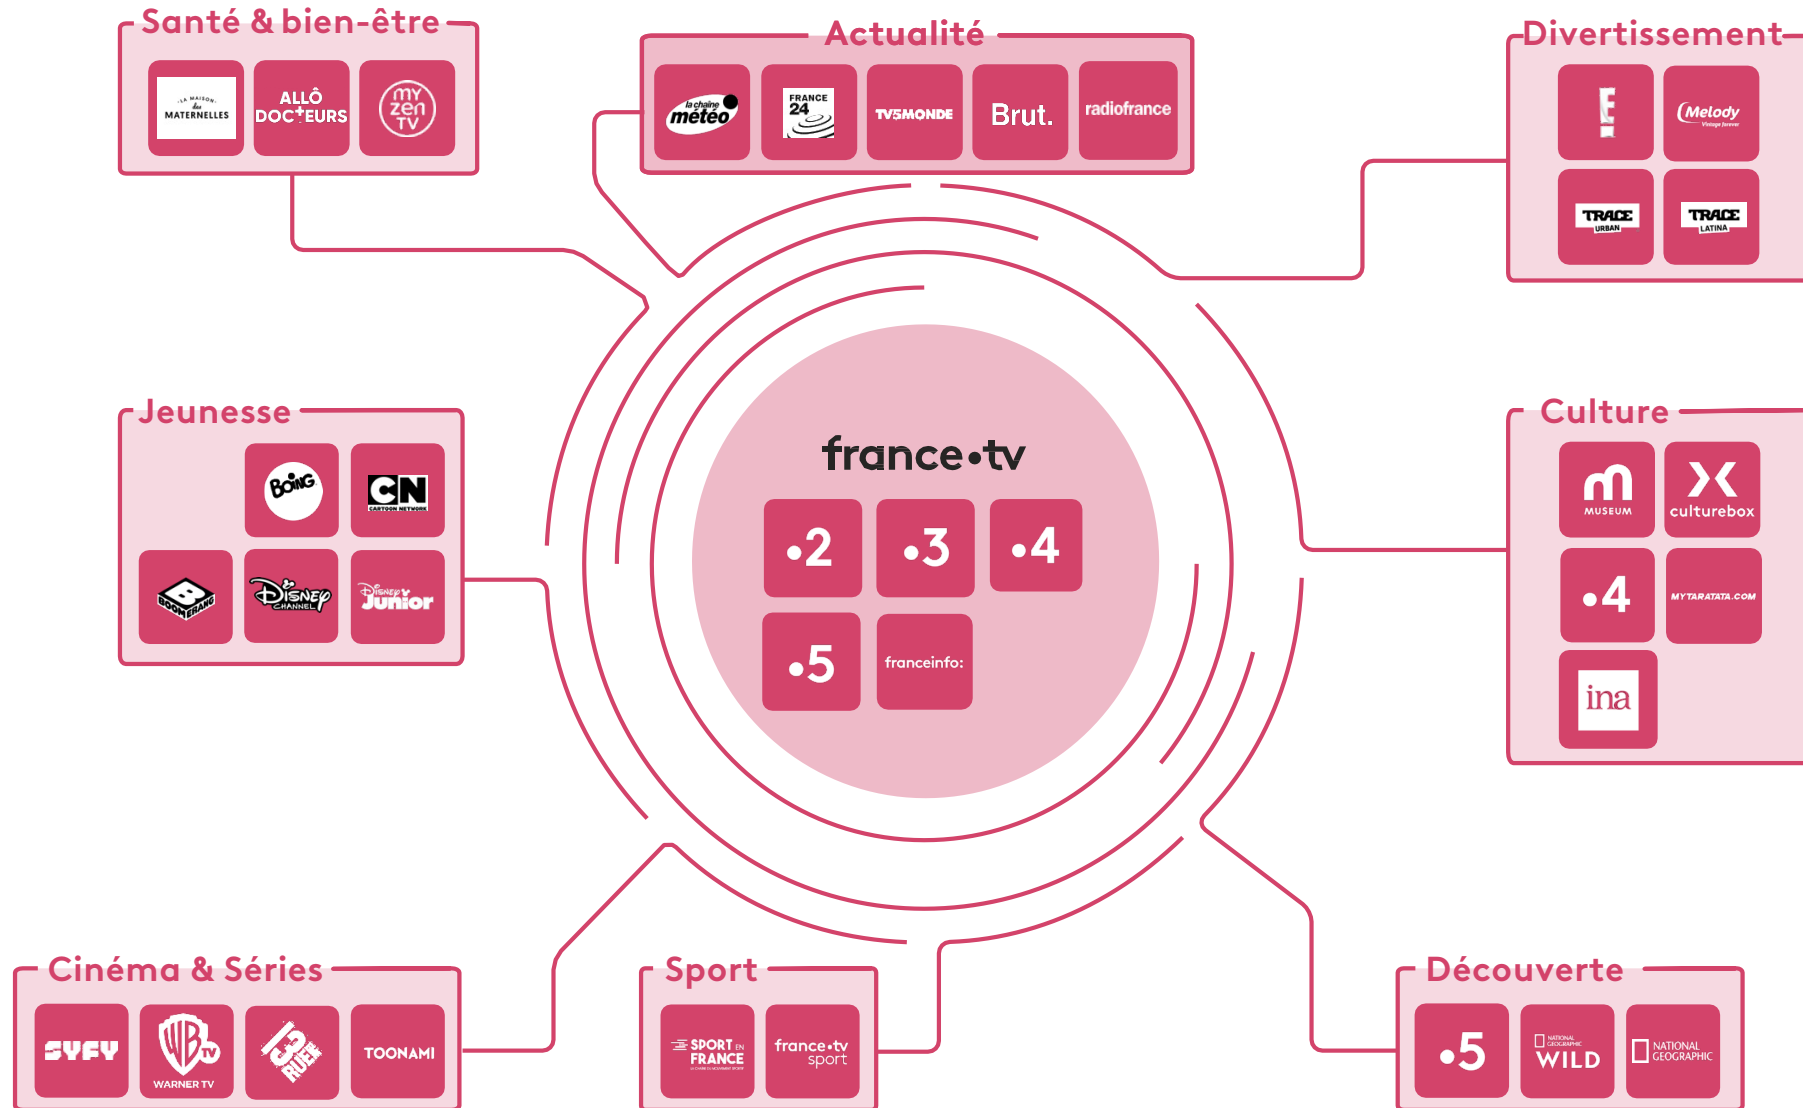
Santé & bien-être

LA MAISON des MATERNELLES

ALLÔ DOCTEURS

my zen TV

Actualité

la chaîne météo

FRANCE 24

TV5MONDE

Brut.

radiofrance

Divertissement

E!

Melody

TRACE URBAN

TRACE LATINA

Jeunesse

Boing

CN CARTOON NETWORK

BOOMERANG

Disney CHANNEL

Disney Junior

france•tv

•2

•3

•4

•5

franceinfo:

Culture

MUSEUM

culturebox

•4

MYTARATATA.COM

ina

Cinéma & Séries

SYFY

WB TV WARNER TV

13e RUE

TOONAMI

Sport

SPORT EN FRANCE

france•tv sport

Découverte

•5

NATIONAL GEOGRAPHIC WILD

NATIONAL GEOGRAPHIC